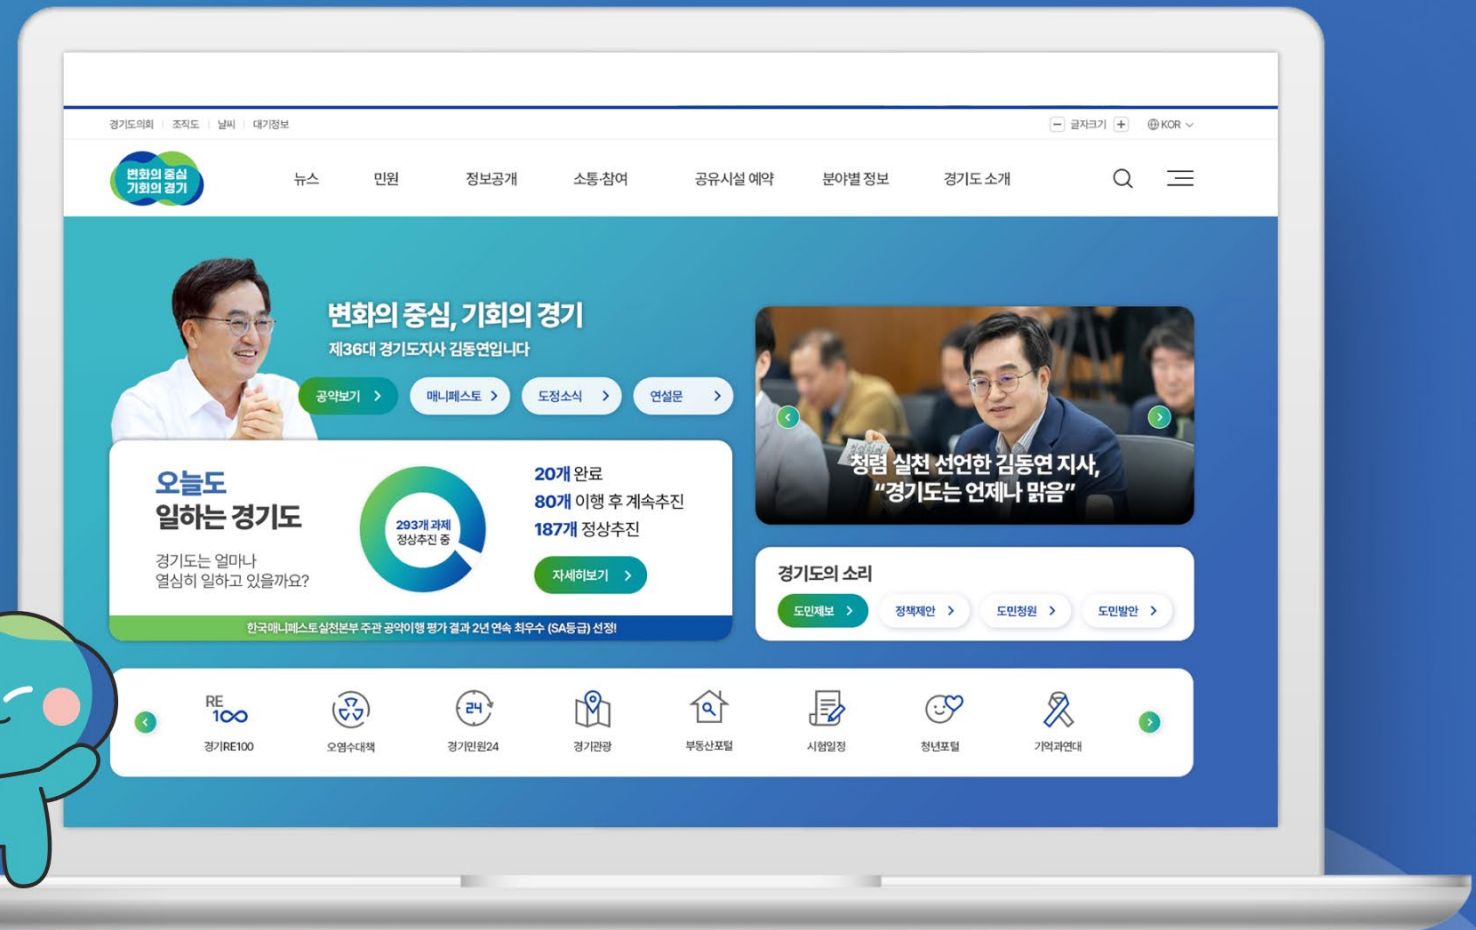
경기도의회 | 조직도 | 날씨 | 대기정보

글자크기 KOR

변화의 중심 기회의 경기

뉴스 민원 정보공개 소통·참여 공유시설 예약 분야별 정보 경기도 소개

변화의 중심, 기회의 경기
제36대 경기도지사 김동연입니다

공약보기 매니페스토 도정소식 연설문

청렴 실천 선언한 김동연 지사, "경기도는 언제나 맑음"

오늘도 일하는 경기도

경기도는 얼마나 열심히 일하고 있을까요?

293개 과제 정상추진 중

20개 완료
80개 이행 후 계속추진
187개 정상추진

자세히보기

한국매니페스토실천본부 주관 공약이행 평가 결과 2년 연속 최우수 (SA등급) 선정!

경기도의 소리

도민제보 정책제안 도민청원 도민발안

RE100
경기RE100 오염수대책 경기민원24 경기관광 부동산포털 시험일정 청년포털 기억과연대